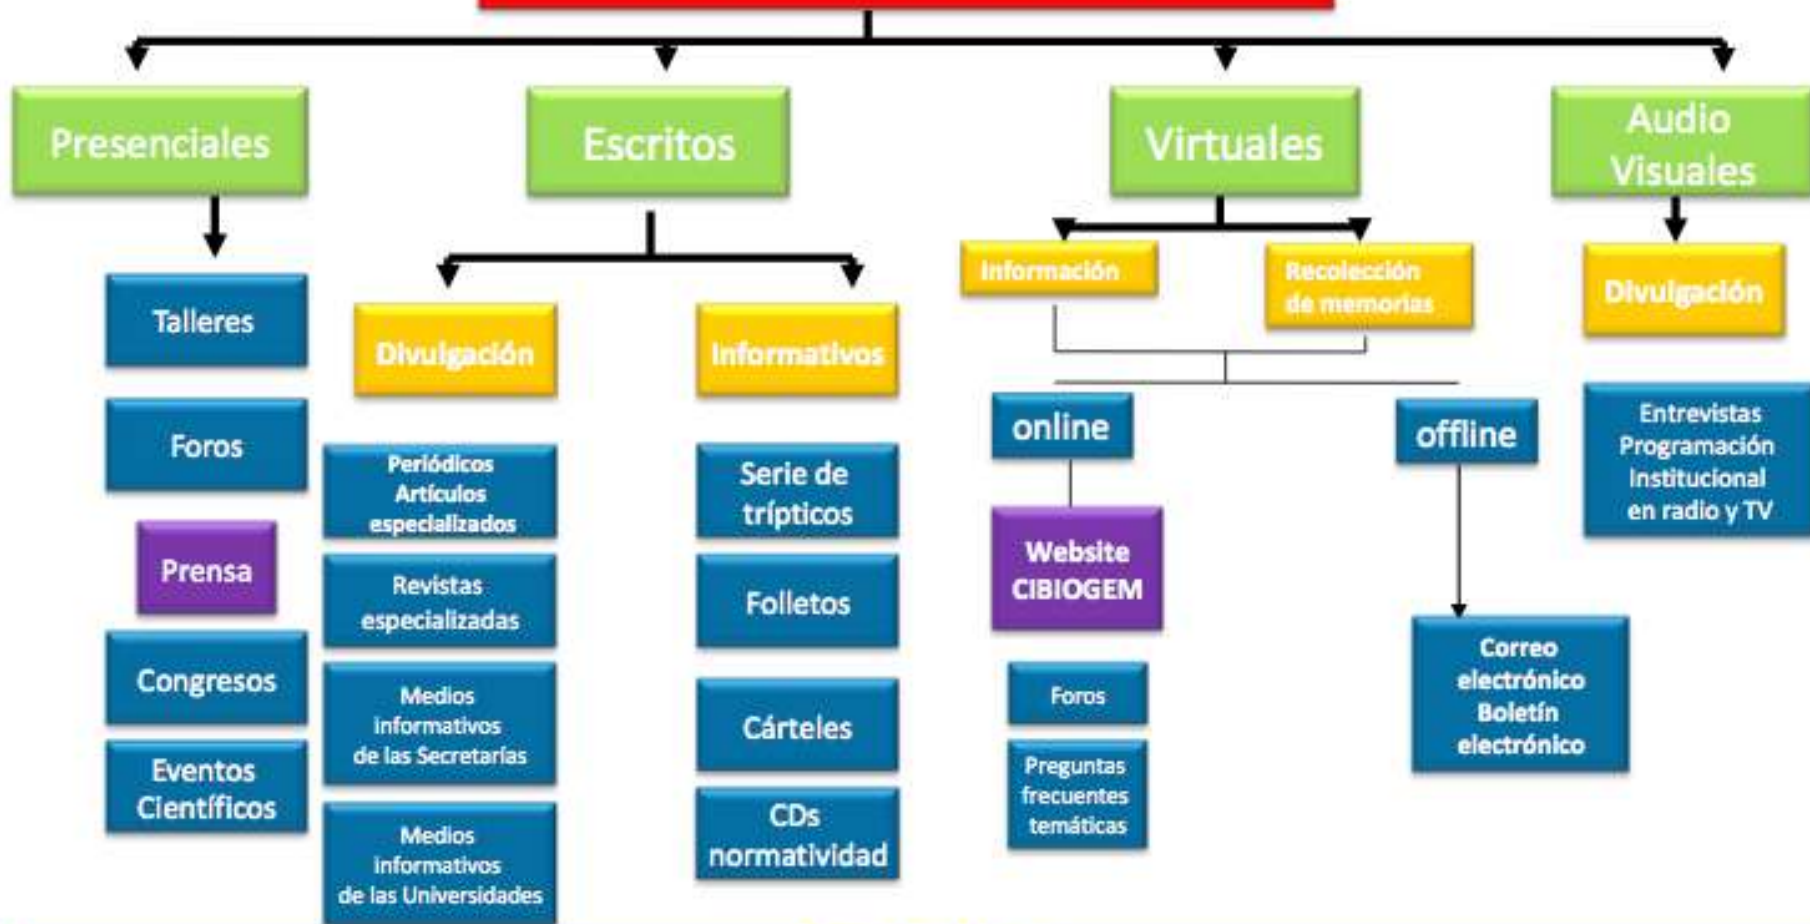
Presenciales

Talleres

Foros

Prensa

Congresos

Eventos Científicos

Escritos

Divulgación

Periódicos Artículos especializados

Revistas especializadas

Medios informativos de las Secretarías

Medios informativos de las Universidades

Informativos

Serie de trípticos

Folletos

Cárteles

CDs normatividad

Virtuales

Información

Recolección de memorias

online

Website CIBIOGEM

Foros

Preguntas frecuentes temáticas

offline

Correo electrónico Boletín electrónico

Audio Visuales

Divulgación

Entrevistas Programación Institucional en radio y TV